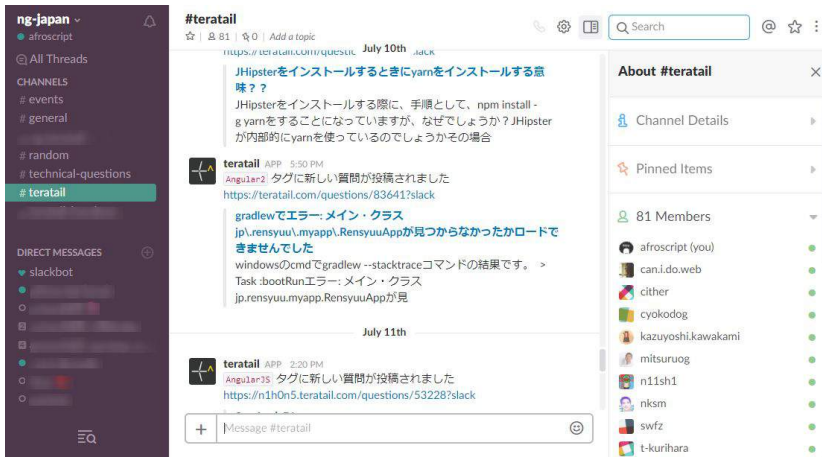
ng-japan
afroscript
All Threads
CHANNELS
# events
# general
# random
# technical-questions
# teratail
DIRECT MESSAGES
slackbot

#teratail
81 | 0 | Add a topic
https://teratail.com/questio July 10th slack
JHipsterをインストールするときにyarnをインストールする意味？？
JHipsterをインストールする際に、手順として、npm install -g yarnをすることになっていますが、なぜでしょうか？JHipsterが内部的にyarnを使っているのでしょうかその場合

teratail APP 5:50 PM
Angular2 タグに新しい質問が投稿されました
https://teratail.com/questions/83641?slack
gradlewでエラー: メイン・クラス jp\.rensyuu\.myapp\.RensyuuAppが見つからなかったかロードできませんでした
windowsのcmdでgradlew --stacktraceコマンドの結果です。 > Task :bootRunエラー: メイン・クラス jp.rensyuu.myapp.RensyuuAppが見

July 11th

teratail APP 2:20 PM
AngularJS タグに新しい質問が投稿されました
https://n1h0n5.teratail.com/questions/53228?slack

Message #teratail

Search
About #teratail
Channel Details
Pinned Items
81 Members
afroscript (you)
can.i.do.web
cither
cyokodog
kazuyoshi.kawakami
mitsuruog
n11sh1
nksm
swfz
t-kurihara